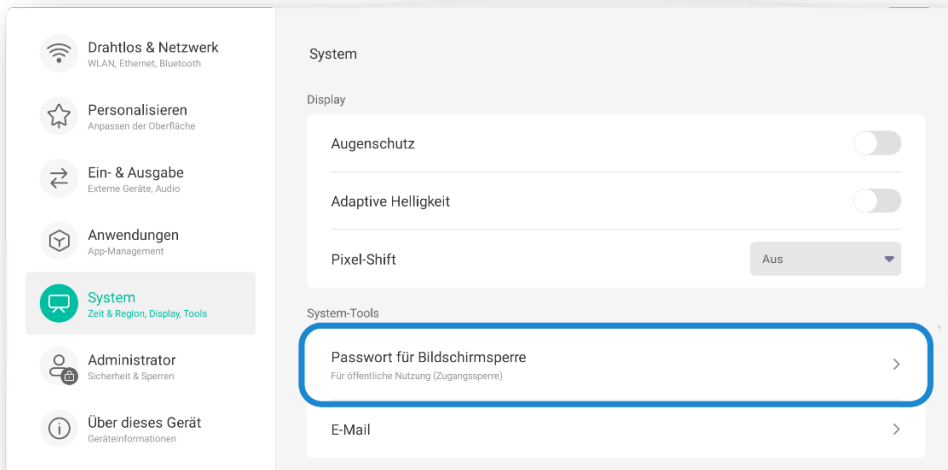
Drahtlos & Netzwerk
WLAN, Ethernet, Bluetooth

Personalisieren
Anpassen der Oberfläche

Ein- & Ausgabe
Externe Geräte, Audio

Anwendungen
App-Management

System
Zeit & Region, Display, Tools

Administrator
Sicherheit & Sperren

Über dieses Gerät
Geräteinformationen

System

Display

Augenschutz

Adaptive Helligkeit

Pixel-Shift

Aus

System-Tools

Passwort für Bildschirmsperre
Für öffentliche Nutzung (Zugangssperre)

E-Mail